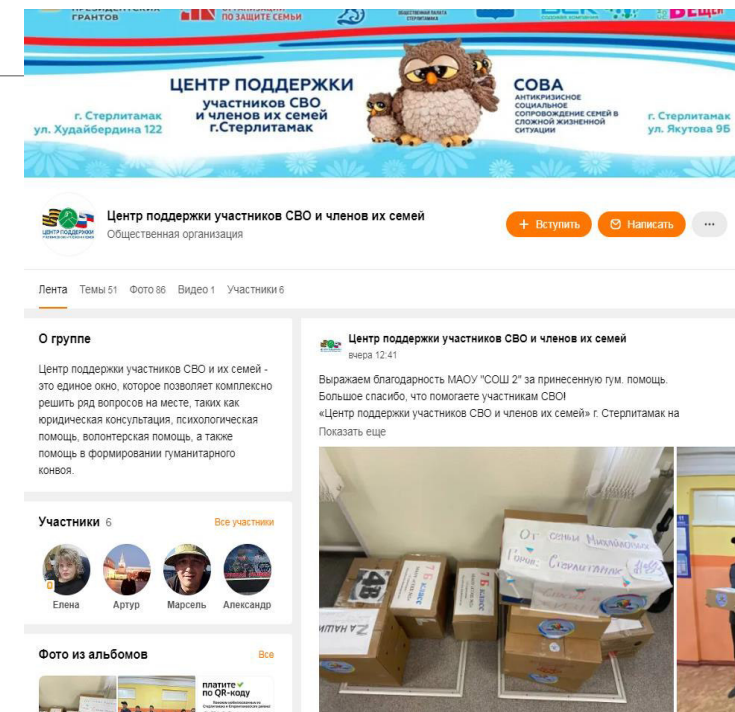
ГРАНТОВ ПО ЗАЩИТЕ СЕМЬИ

ЦЕНТР ПОДДЕРЖКИ участников СВО и членов их семей г.Стерлитамак

г. Стерлитамак ул. Худайбердина 122

СОВА
АНТИКРИЗИСНОЕ СОЦИАЛЬНОЕ СОПРОВОЖДЕНИЕ СЕМЕЙ В СЛОЖНОЙ ЖИЗНЕННОЙ СИТУАЦИИ

г. Стерлитамак ул. Якутова 9Б

Центр поддержки участников СВО и членов их семей
Общественная организация

+ Вступить
Написать
...

Лента Темы 51 Фото 86 Видео 1 Участники 6

О группе

Центр поддержки участников СВО и их семей - это единое окно, которое позволяет комплексно решить ряд вопросов на месте, таких как юридическая консультация, психологическая помощь, волонтерская помощь, а также помощь в формировании гуманитарного конвоя.

Участники 6 Все участники

Елена Артур Марсель Александр

Фото из альбомов Все

платите по QR-коду

Центр поддержки участников СВО и членов их семей
вчера 12:41

Выражаем благодарность МАОУ "СОШ 2" за принесенную гум. помощь.
Большое спасибо, что помогаете участникам СВО!
«Центр поддержки участников СВО и членов их семей» г. Стерлитамак на
Показать еще

4В
7Б класс
7Б класс
От семьи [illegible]
Город Стерлитамак
НАШИМ